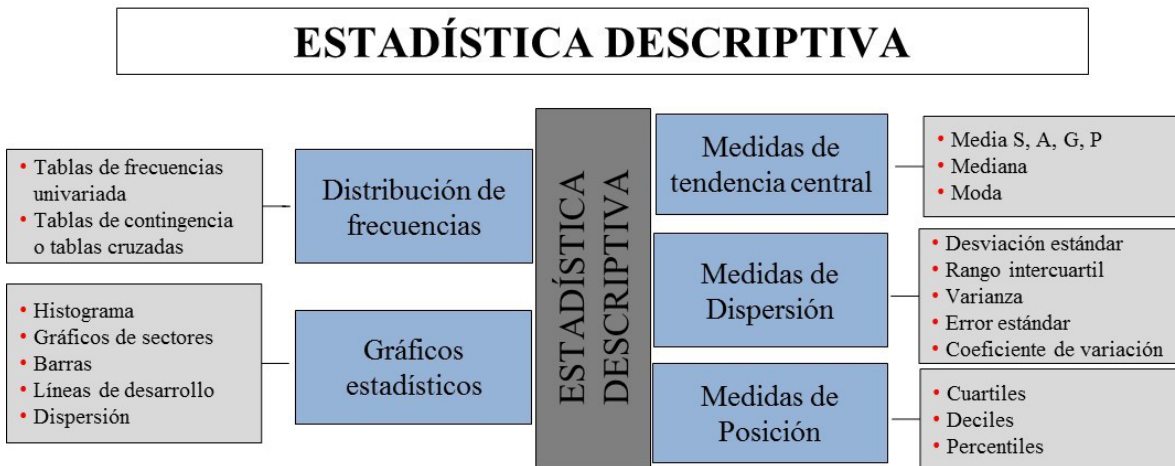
ESTADÍSTICA DESCRIPTIVA

• Tablas de frecuencias univariada
• Tablas de contingencia o tablas cruzadas

Distribución de frecuencias

• Histograma
• Gráficos de sectores
• Barras
• Líneas de desarrollo
• Dispersión

Gráficos estadísticos

ESTADÍSTICA DESCRIPTIVA

Medidas de tendencia central

• Media S, A, G, P
• Mediana
• Moda

Medidas de Dispersión

• Desviación estándar
• Rango intercuartil
• Varianza
• Error estándar
• Coeficiente de variación

Medidas de Posición

• Cuartiles
• Deciles
• Percentiles